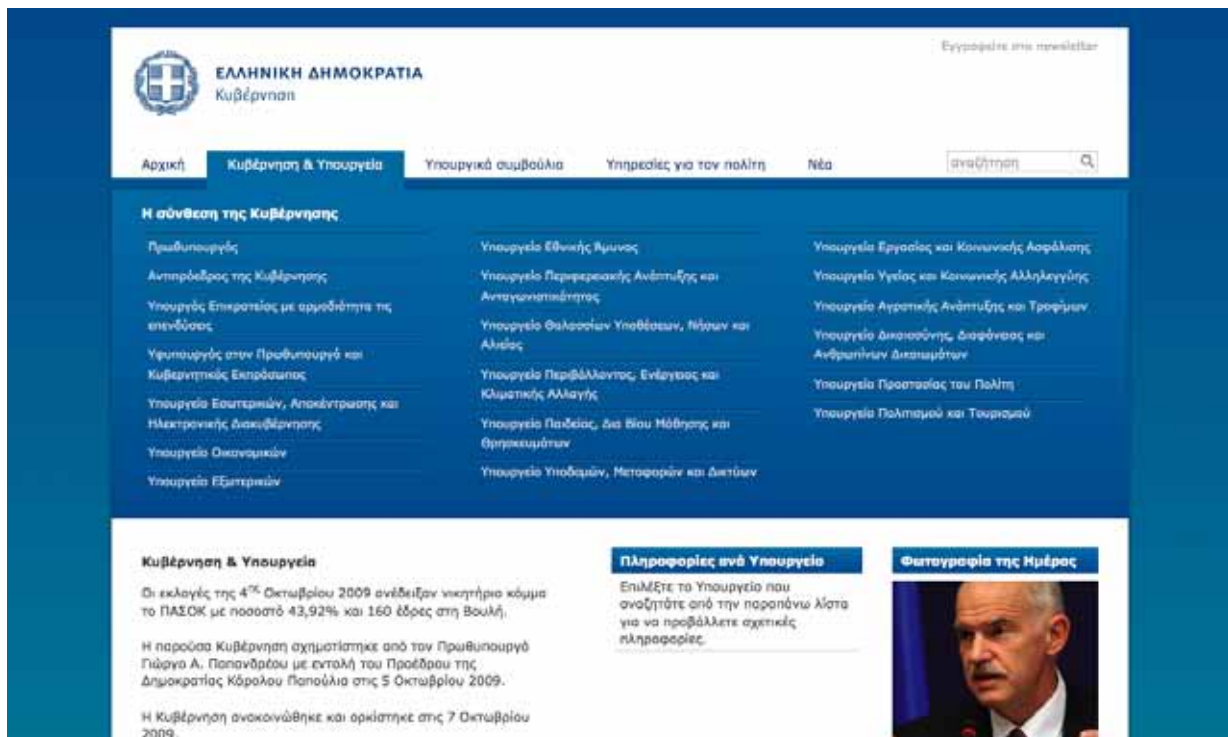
Εγγραφείτε στο newsletter

ΕΛΛΗΝΙΚΗ ΔΗΜΟΚΡΑΤΙΑ
Κυβέρνηση

Αρχική | Κυβέρνηση & Υπουργεία | Υπουργικά συμβούλια | Υπηρεσίες για τον πολίτη | Νέα | αναζήτηση

Η σύνθεση της Κυβέρνησης

Πρωθυπουργός

Αντιπρόεδρος της Κυβέρνησης

Υπουργός Επικρατείας με αρμοδιότητα τις επενδύσεις

Υφυπουργός στον Πρωθυπουργό και Κυβερνητικός Εκπρόσωπος

Υπουργείο Εσωτερικών, Αποκέντρωσης και Ηλεκτρονικής Διακυβέρνησης

Υπουργείο Οικονομικών

Υπουργείο Εξωτερικών

Υπουργείο Εθνικής Άμυνας

Υπουργείο Περιφερειακής Ανάπτυξης και Ανταγωνιστικότητας

Υπουργείο Θαλασσίων Υποθέσεων, Νήσων και Αλιείας

Υπουργείο Περιβάλλοντος, Ενέργειας και Κλιματικής Αλλαγής

Υπουργείο Παιδείας, Δια Βίου Μάθησης και Θρησκευμάτων

Υπουργείο Υποδομών, Μεταφορών και Δικτύων

Υπουργείο Εργασίας και Κοινωνικής Ασφάλισης

Υπουργείο Υγείας και Κοινωνικής Αλληλεγγύης

Υπουργείο Αγροτικής Ανάπτυξης και Τροφίμων

Υπουργείο Δικαιοσύνης, Διαφάνειας και Ανθρωπίνων Δικαιωμάτων

Υπουργείο Προστασίας του Πολίτη

Υπουργείο Πολιτισμού και Τουρισμού

Κυβέρνηση & Υπουργεία

Οι εκλογές της 4$^{ης}$ Οκτωβρίου 2009 ανέδειξαν νικητήριο κόμμα το ΠΑΣΟΚ με ποσοστό 43,92% και 160 έδρες στη Βουλή.

Η παρούσα Κυβέρνηση σχηματίστηκε από τον Πρωθυπουργό Γιώργο Α. Παπανδρέου με εντολή του Προέδρου της Δημοκρατίας Κάρολου Παπούλια στις 5 Οκτωβρίου 2009.

Η Κυβέρνηση ανακοινώθηκε και ορκίστηκε στις 7 Οκτωβρίου 2009.

Πληροφορίες ανά Υπουργείο

Επιλέξτε το Υπουργείο που αναζητάτε από την παραπάνω λίστα για να προβάλλετε σχετικές πληροφορίες.

Φωτογραφία της Ημέρας